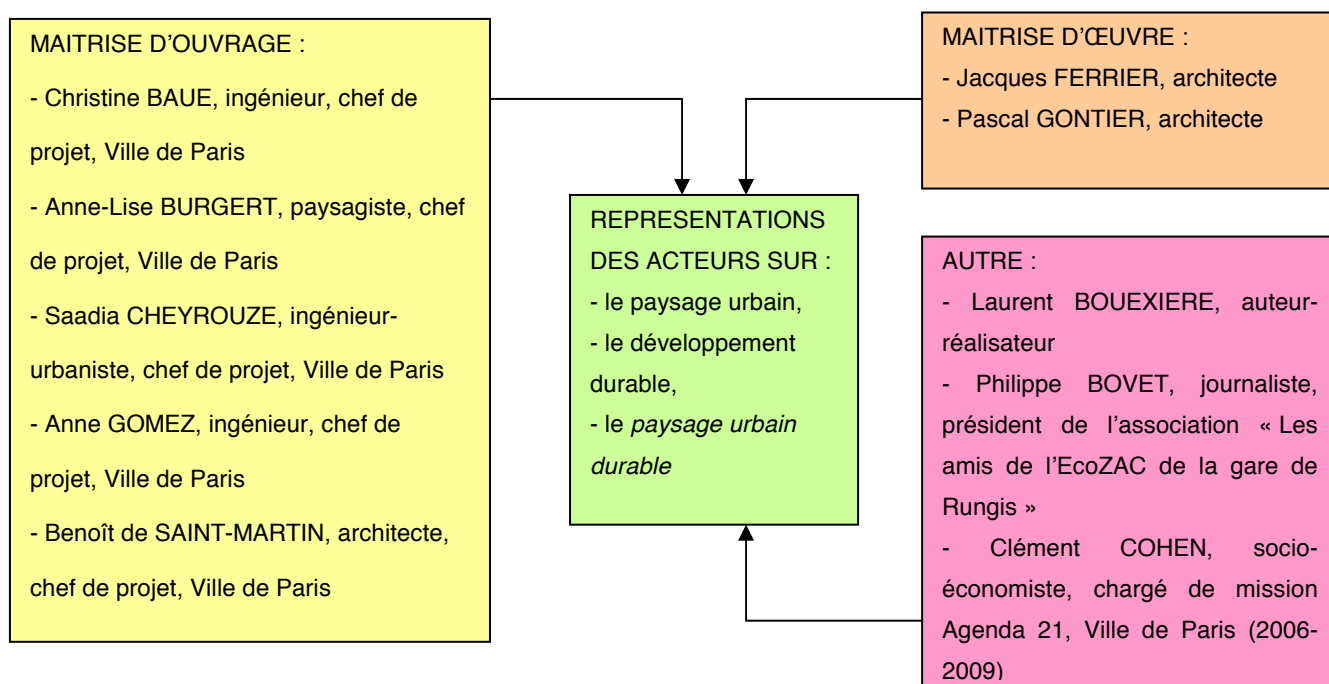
MAITRISE D'OUVRAGE :

- Christine BAUE, ingénieur, chef de projet, Ville de Paris
- Anne-Lise BURGERT, paysagiste, chef de projet, Ville de Paris
- Saadia CHEYROUZE, ingénieur-urbaniste, chef de projet, Ville de Paris
- Anne GOMEZ, ingénieur, chef de projet, Ville de Paris
- Benoît de SAINT-MARTIN, architecte, chef de projet, Ville de Paris

REPRESENTATIONS DES ACTEURS SUR :
- le paysage urbain,
- le développement durable,
- le *paysage urbain durable*

MAITRISE D'ŒUVRE :
- Jacques FERRIER, architecte
- Pascal GONTIER, architecte

AUTRE :
- Laurent BOUEXIERE, auteur-réalisateur
- Philippe BOVET, journaliste, président de l'association « Les amis de l'EcoZAC de la gare de Rungis »
- Clément COHEN, socio-économiste, chargé de mission Agenda 21, Ville de Paris (2006-2009)